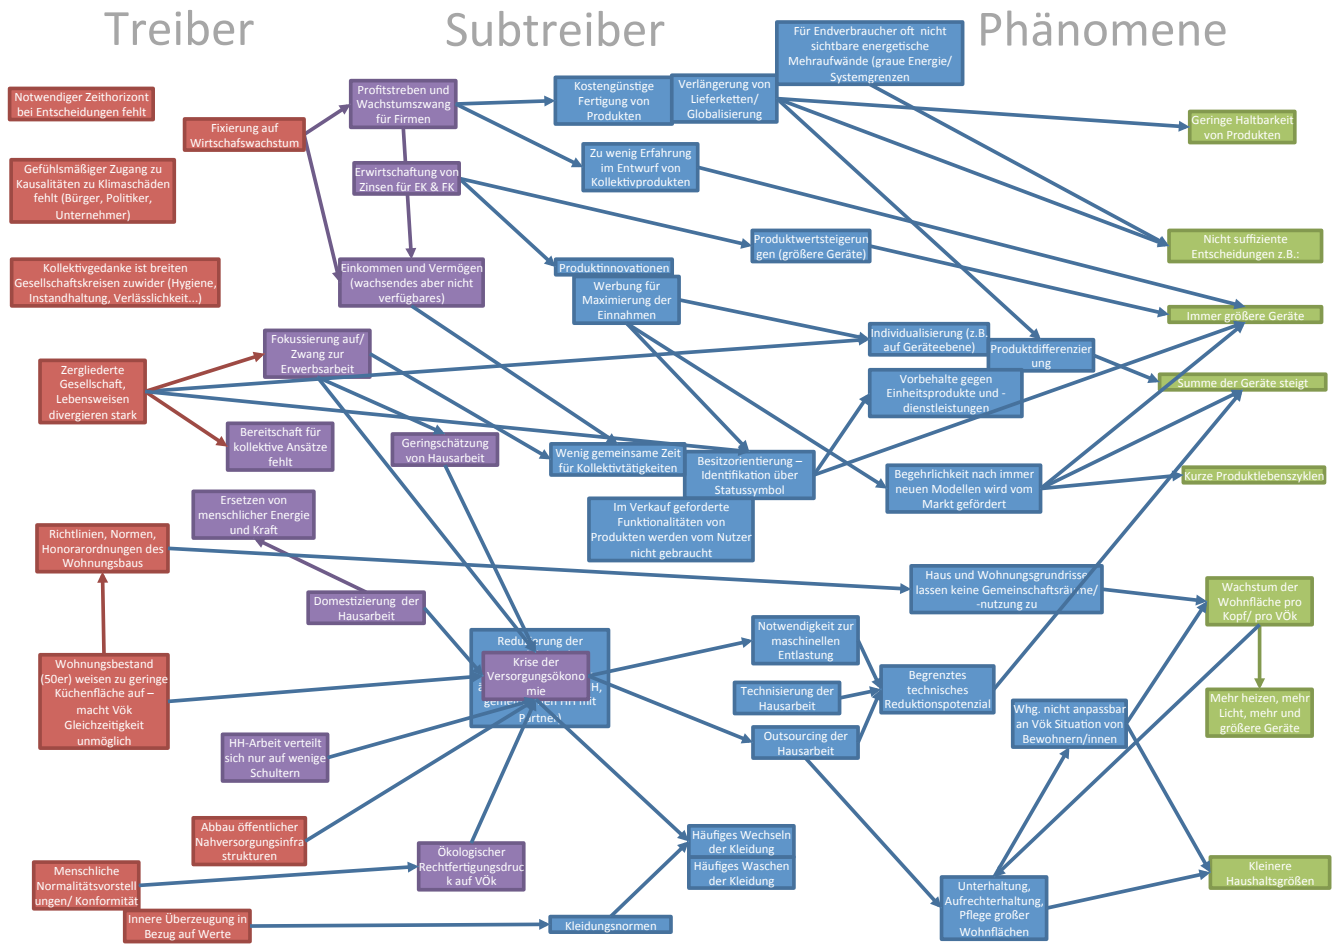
Treiber

Subtreiber

Phänomene

Notwendiger Zeithorizont bei Entscheidungen fehlt

Gefühlsmäßiger Zugang zu Kausalitäten zu Klimaschäden fehlt (Bürger, Politiker, Unternehmer)

Kollektivgedanke ist breiten Gesellschaftskreisen zuwider (Hygiene, Instandhaltung, Verlässlichkeit...)

Fixierung auf Wirtschafswachstum

Profitstreben und Wachstumszwang für Firmen

Erwirtschaftung von Zinsen für EK & FK

Einkommen und Vermögen (wachsendes aber nicht verfügbares)

Kostengünstige Fertigung von Produkten

Verlängerung von Lieferketten/ Globalisierung

Für Endverbraucher oft nicht sichtbare energetische Mehraufwände (graue Energie/ Systemgrenzen

Zu wenig Erfahrung im Entwurf von Kollektivprodukten

Geringe Haltbarkeit von Produkten

Nicht suffiziente Entscheidungen z.B.:

Produktwertsteigerungen (größere Geräte)

Produktinnovationen

Werbung für Maximierung der Einnahmen

Immer größere Geräte

Individualisierung (z.B. auf Geräteebene)

Produktdifferenzierung

Summe der Geräte steigt

Zergliederte Gesellschaft, Lebensweisen divergieren stark

Fokussierung auf/ Zwang zur Erwerbsarbeit

Bereitschaft für kollektive Ansätze fehlt

Geringschätzung von Hausarbeit

Wenig gemeinsame Zeit für Kollektivtätigkeiten

Besitzorientierung – Identifikation über Statussymbol

Vorbehalte gegen Einheitsprodukte und -dienstleistungen

Begehrlichkeit nach immer neuen Modellen wird vom Markt gefördert

Kurze Produktlebenszyklen

Im Verkauf geforderte Funktionalitäten von Produkten werden vom Nutzer nicht gebraucht

Ersetzen von menschlicher Energie und Kraft

Richtlinien, Normen, Honorarordnungen des Wohnungsbaus

Haus und Wohnungsgrundrisse lassen keine Gemeinschaftsräume/ -nutzung zu

Wachstum der Wohnfläche pro Kopf/ pro VÖk

Domestizierung der Hausarbeit

Reduzierung der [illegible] H, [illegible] HH mit Partner

Krise der Versorgungsökonomie

Notwendigkeit zur maschinellen Entlastung

Technisierung der Hausarbeit

Begrenztes technisches Reduktionspotenzial

Outsourcing der Hausarbeit

Wohnungsbestand (50er) weisen zu geringe Küchenfläche auf – macht VÖk Gleichzeitigkeit unmöglich

Whg. nicht anpassbar an VÖk Situation von Bewohnern/innen

Mehr heizen, mehr Licht, mehr und größere Geräte

HH-Arbeit verteilt sich nur auf wenige Schultern

Abbau öffentlicher Nahversorgungsinfrastrukturen

Häufiges Wechseln der Kleidung

Häufiges Waschen der Kleidung

Ökologischer Rechtfertigungsdruck auf VÖk

Menschliche Normalitätsvorstellungen/ Konformität

Unterhaltung, Aufrechterhaltung, Pflege großer Wohnflächen

Kleinere Haushaltsgrößen

Innere Überzeugung in Bezug auf Werte

Kleidungsnormen